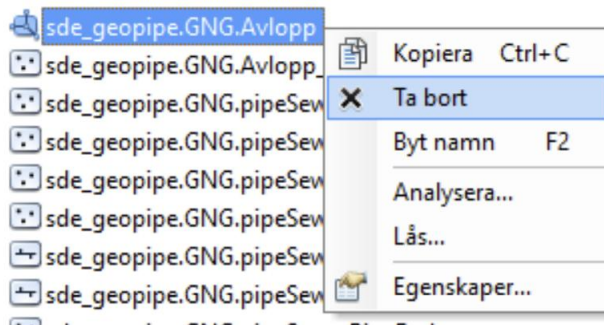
sde_geopipe.GNG.Avlopp
sde_geopipe.GNG.Avlopp_
sde_geopipe.GNG.pipeSew
sde_geopipe.GNG.pipeSew
sde_geopipe.GNG.pipeSew
sde_geopipe.GNG.pipeSew
sde_geopipe.GNG.pipeSew

Kopiera Ctrl+C
Ta bort
Byt namn F2
Analysera...
Lås...
Egenskaper...